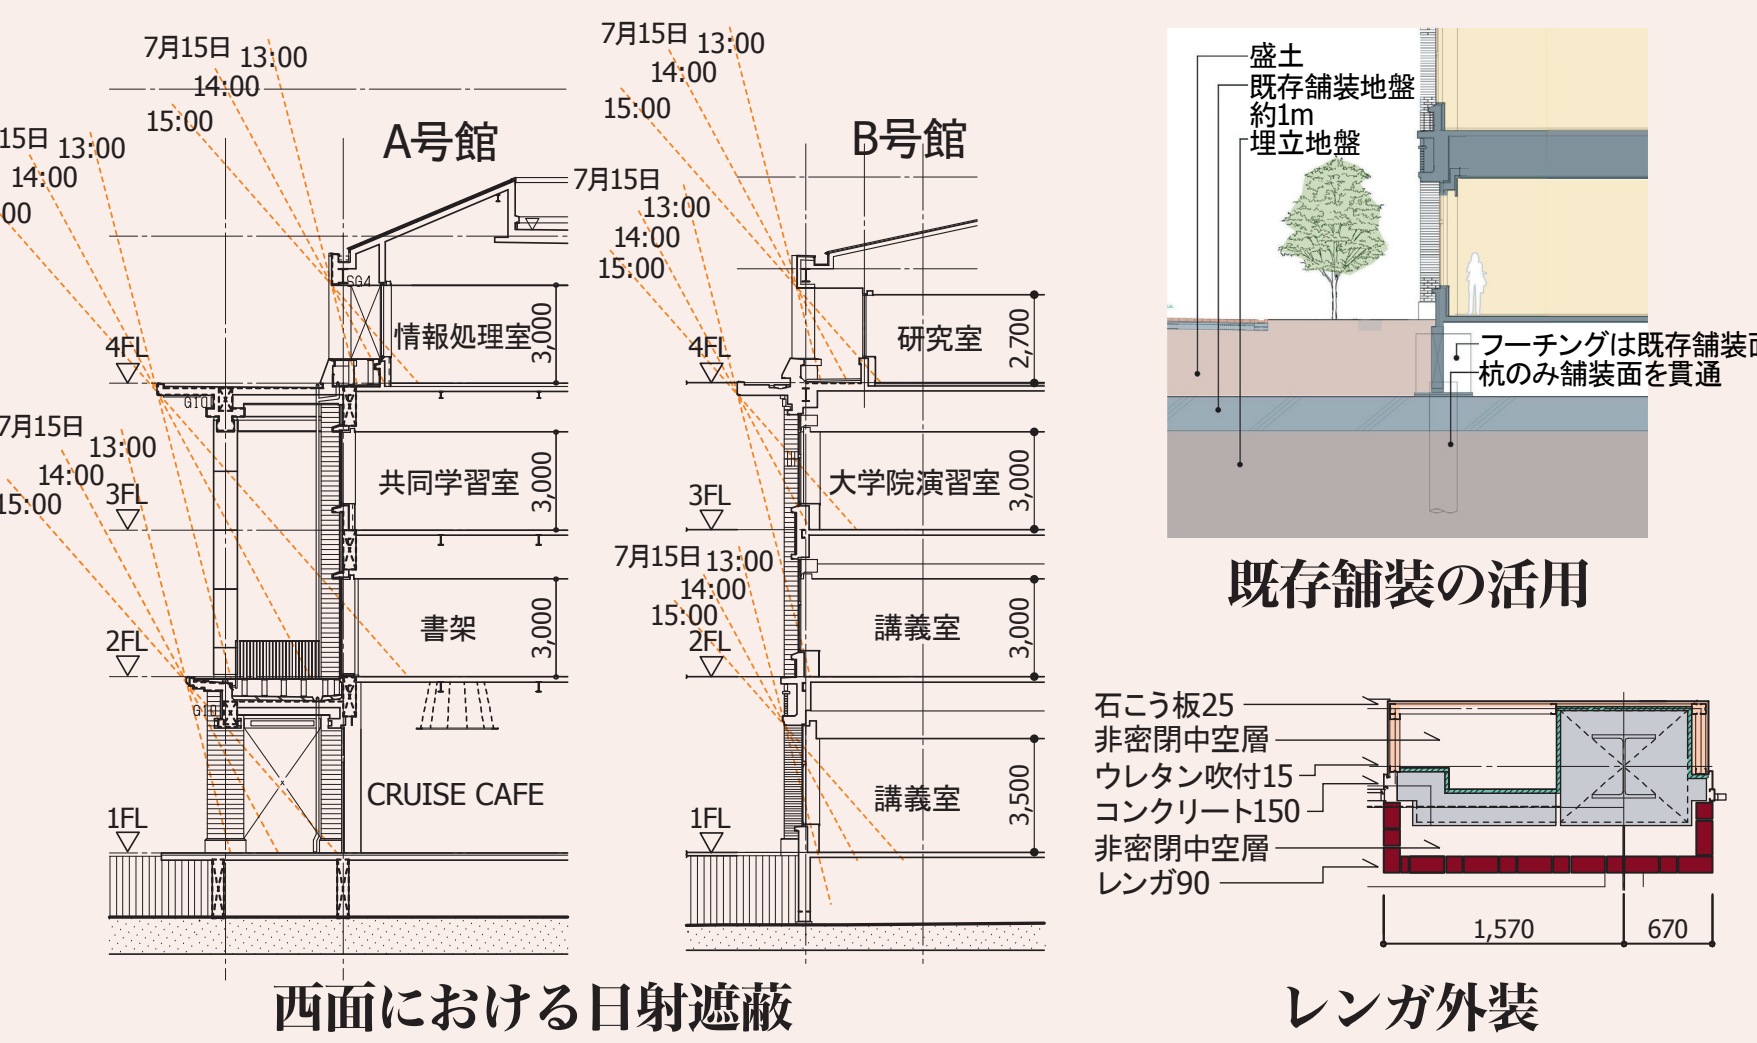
7月15日 13:00
14:00
15:00

15日 13:00
14:00
00

A号館

7月15日
13:00
14:00
15:00

7月15日 13:00
14:00
15:00

SG4
情報処理室
3,000
4FL
GT01
7月15日
13:00
14:00
15:00
3FL
共同学習室
3,000
書架
3,000
2FL
GT0
CRUISE CAFE
1FL

B号館
研究室
2,700
4FL
大学院演習室
3,000
3FL
7月15日 13:00
14:00
15:00
2FL
講義室
3,000
講義室
3,500
1FL

西面における日射遮蔽

盛土
既存舗装地盤
約1m
埋立地盤
フーチングは既存舗装面
杭のみ舗装面を貫通

既存舗装の活用

石こう板25
非密閉中空層
ウレタン吹付15
コンクリート150
非密閉中空層
レンガ90
1,570
670

レンガ外装